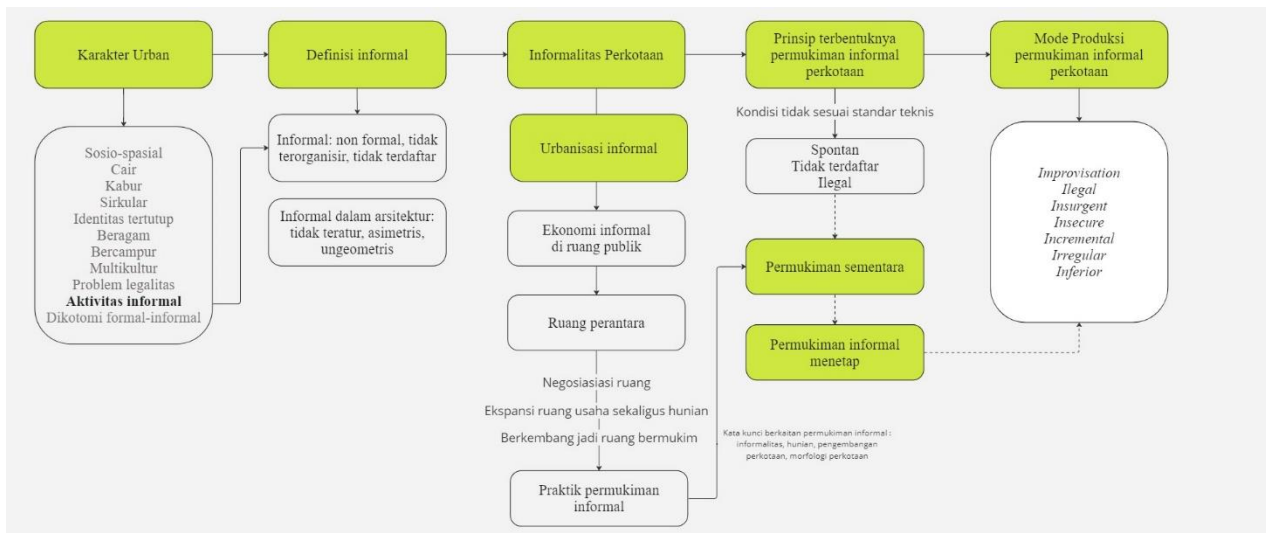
Karakter Urban

Definisi informal

Informalitas Perkotaan

Prinsip terbentuknya permukiman informal perkotaan

Mode Produksi permukiman informal perkotaan

Sosio-spasial
Cair
Kabur
Sirkular
Identitas tertutup
Beragam
Bercampur
Multikultur
Problem legalitas
**Aktivitas informal**
Dikotomi formal-informal

Informal: non formal, tidak terorganisir, tidak terdaftar

Informal dalam arsitektur: tidak teratur, asimetris, ungeometris

Urbanisasi informal

Ekonomi informal di ruang publik

Ruang perantara

Negosiasiasi ruang

Ekspansi ruang usaha sekaligus hunian

Berkembang jadi ruang bermukim

Praktik permukiman informal

Kondisi tidak sesuai standar teknis

Spontan
Tidak terdaftar
Ilegal

Permukiman sementara

Permukiman informal menetap

Kata kunci berkaitan permukiman informal : informalitas, hunian, pengembangan perkotaan, morfologi perkotaan

*Improvisation*
*Ilegal*
*Insurgent*
*Insecure*
*Incremental*
*Irregular*
*Inferior*